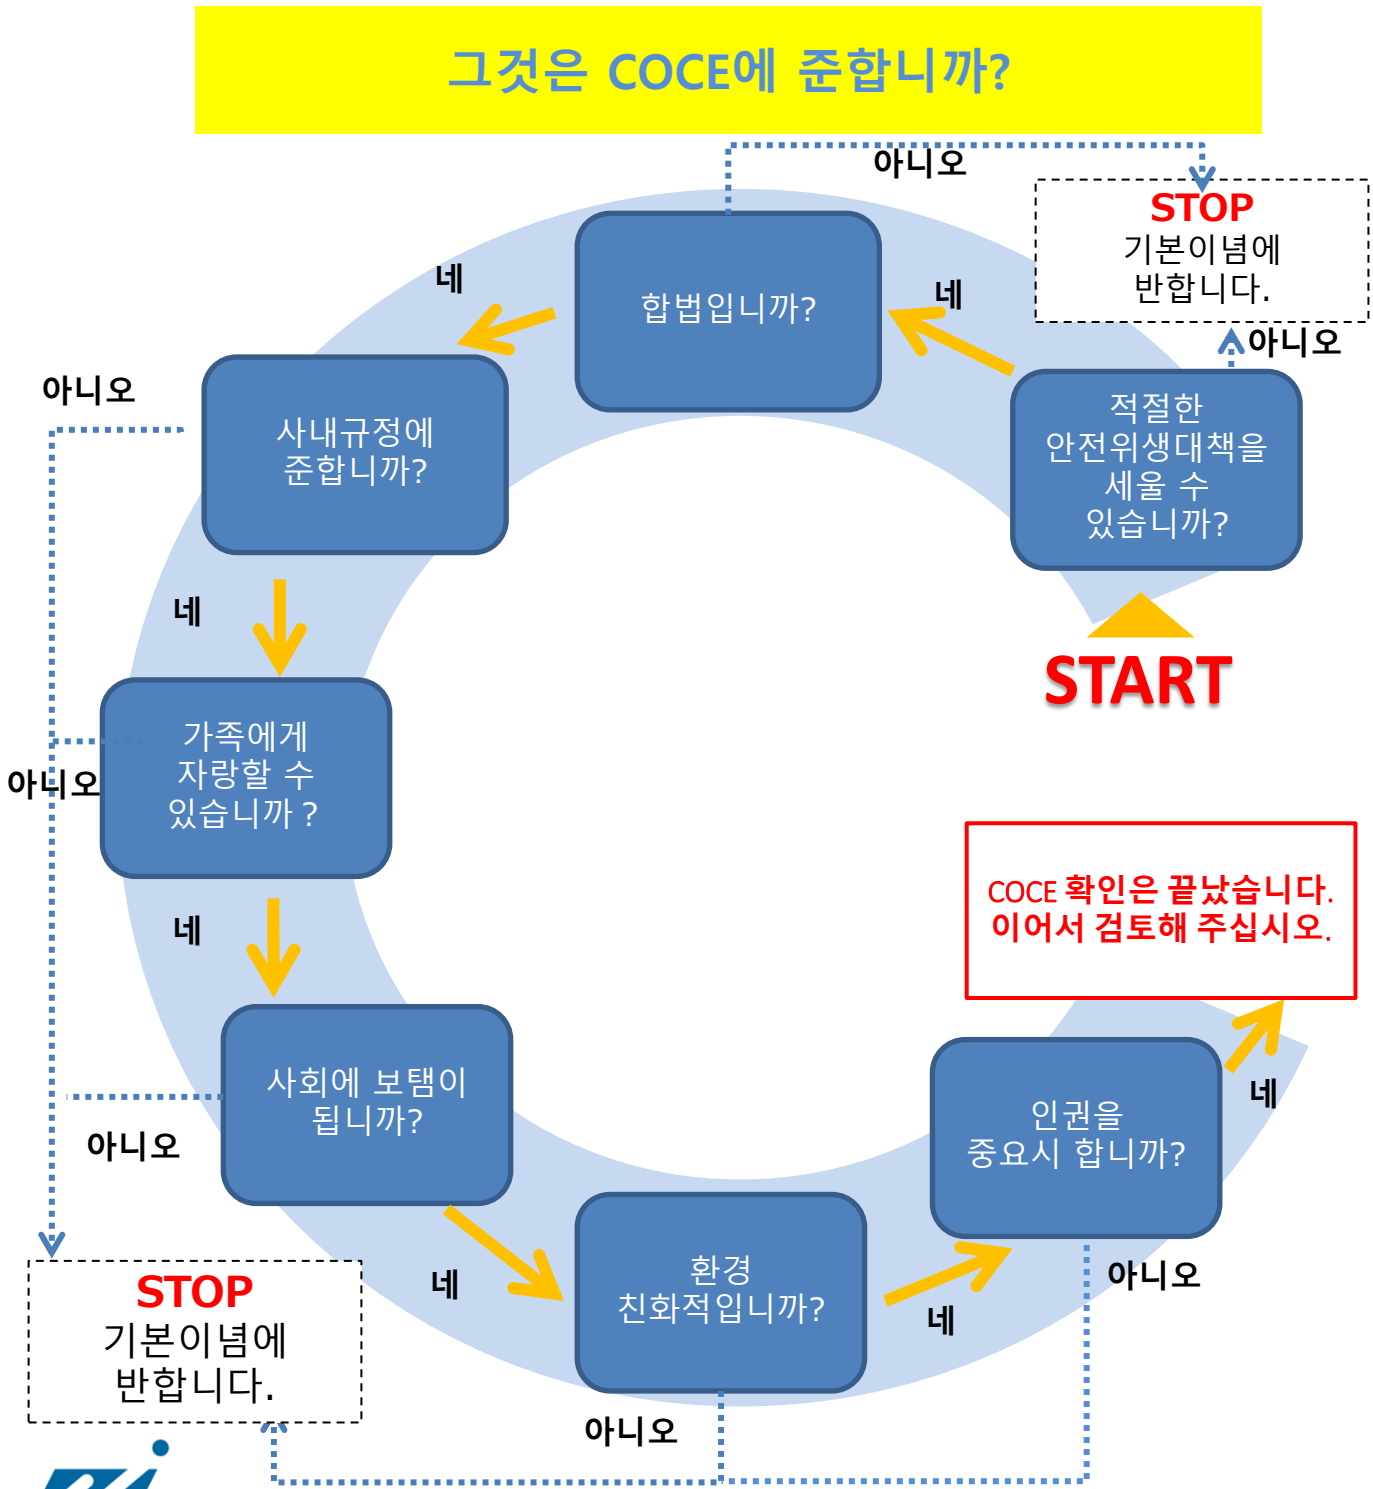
그것은 COCE에 준합니까?

아니오

STOP
기본이념에
반합니다.

네

합법입니까?

네

아니오

적절한
안전위생대책을
세울 수
있습니까?

START

아니오

사내규정에
준합니까?

네

가족에게
자랑할 수
있습니까 ?

아니오

네

사회에 보탬이
됩니까?

아니오

COCE 확인은 끝났습니다.
이어서 검토해 주십시오.

네

인권을
중요시 합니까?

아니오

네

환경
친화적입니까?

네

STOP
기본이념에
반합니다.

아니오